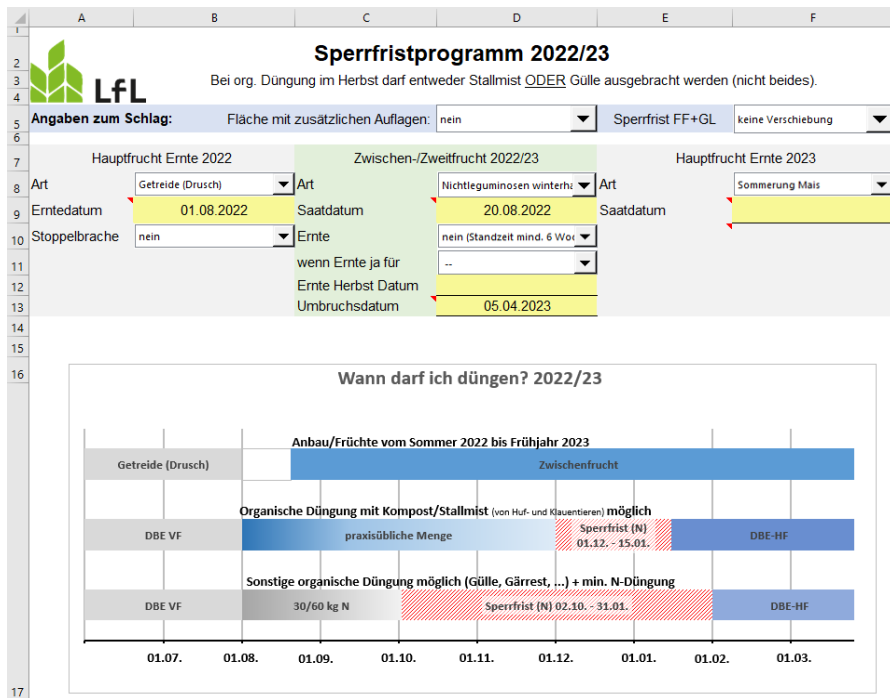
| | A | B | C | D | E | F |
|---|---|---|---|---|---|---|
| 1 | | | | | | |
| 2 | LfL | | Sperrfristprogramm 2022/23 | | | |
| 3 | | | Bei org. Düngung im Herbst darf entweder Stallmist ODER Gülle ausgebracht werden (nicht beides). | | | |
| 4 | | | | | | |
| 5 | Angaben zum Schlag: | | Fläche mit zusätzlichen Auflagen: | nein | Sperrfrist FF+GL | keine Verschiebung |
| 6 | | | | | | |
| 7 | Hauptfrucht Ernte 2022 | | Zwischen-/Zweitfrucht 2022/23 | | Hauptfrucht Ernte 2023 | |
| 8 | Art | Getreide (Drusch) | Art | Nichtleguminosen winterha | Art | Sommerung Mais |
| 9 | Erntedatum | 01.08.2022 | Saatdatum | 20.08.2022 | Saatdatum | |
| 10 | Stoppelbrache | nein | Ernte | nein (Standzeit mind. 6 Wo | | |
| 11 | | | wenn Ernte ja für | -- | | |
| 12 | | | Ernte Herbst Datum | | | |
| 13 | | | Umbruchsdatum | 05.04.2023 | | |
| 14 | | | | | | |
| 15 | | | | | | |
| 16 | | | | | | |
| 17 | | | | | | |

Wann darf ich düngen? 2022/23

Anbau/Früchte vom Sommer 2022 bis Frühjahr 2023

Getreide (Drusch)

Zwischenfrucht

Organische Düngung mit Kompost/Stallmist (von Huf- und Klauentieren) möglich

DBE VF

praxisübliche Menge

Sperrfrist (N) 01.12. - 15.01.

DBE-HF

Sonstige organische Düngung möglich (Gülle, Gärrest, ...) + min. N-Düngung

DBE VF

30/60 kg N

Sperrfrist (N) 02.10. - 31.01.

DBE-HF

01.07. 01.08. 01.09. 01.10. 01.11. 01.12. 01.01. 01.02. 01.03.